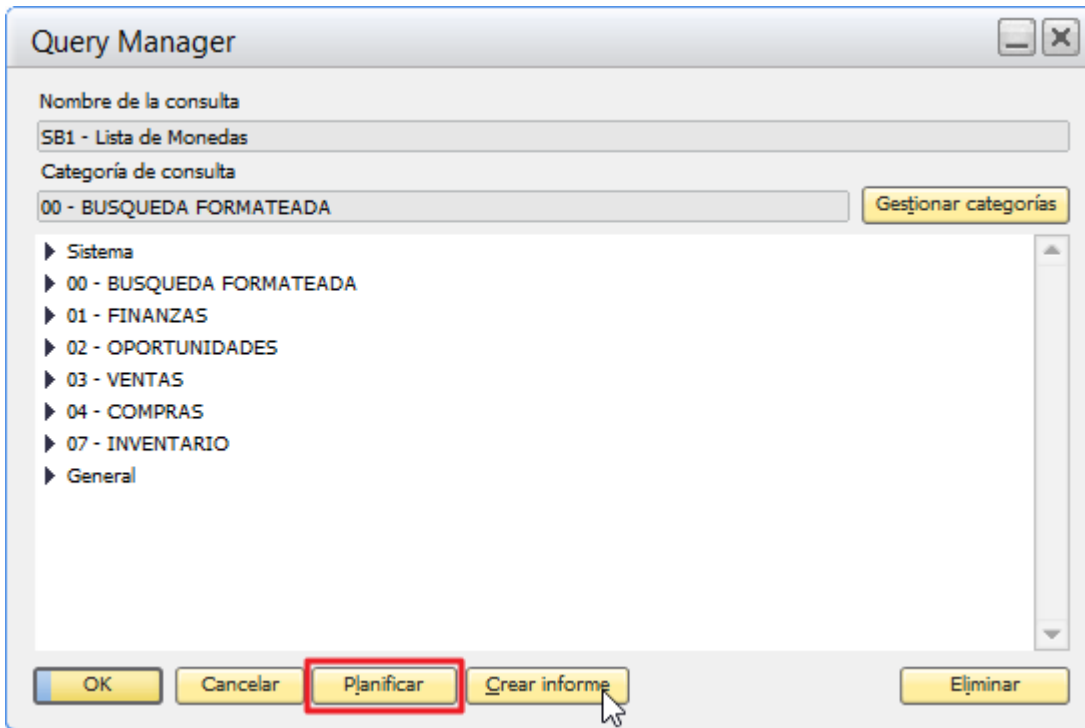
Query Manager

Nombre de la consulta

SB1 - Lista de Monedas

Categoría de consulta

00 - BUSQUEDA FORMATEADA

Gestionar categorías

Sistema
00 - BUSQUEDA FORMATEADA
01 - FINANZAS
02 - OPORTUNIDADES
03 - VENTAS
04 - COMPRAS
07 - INVENTARIO
General

OK
Cancelar
Planificar
Crear informe
Eliminar